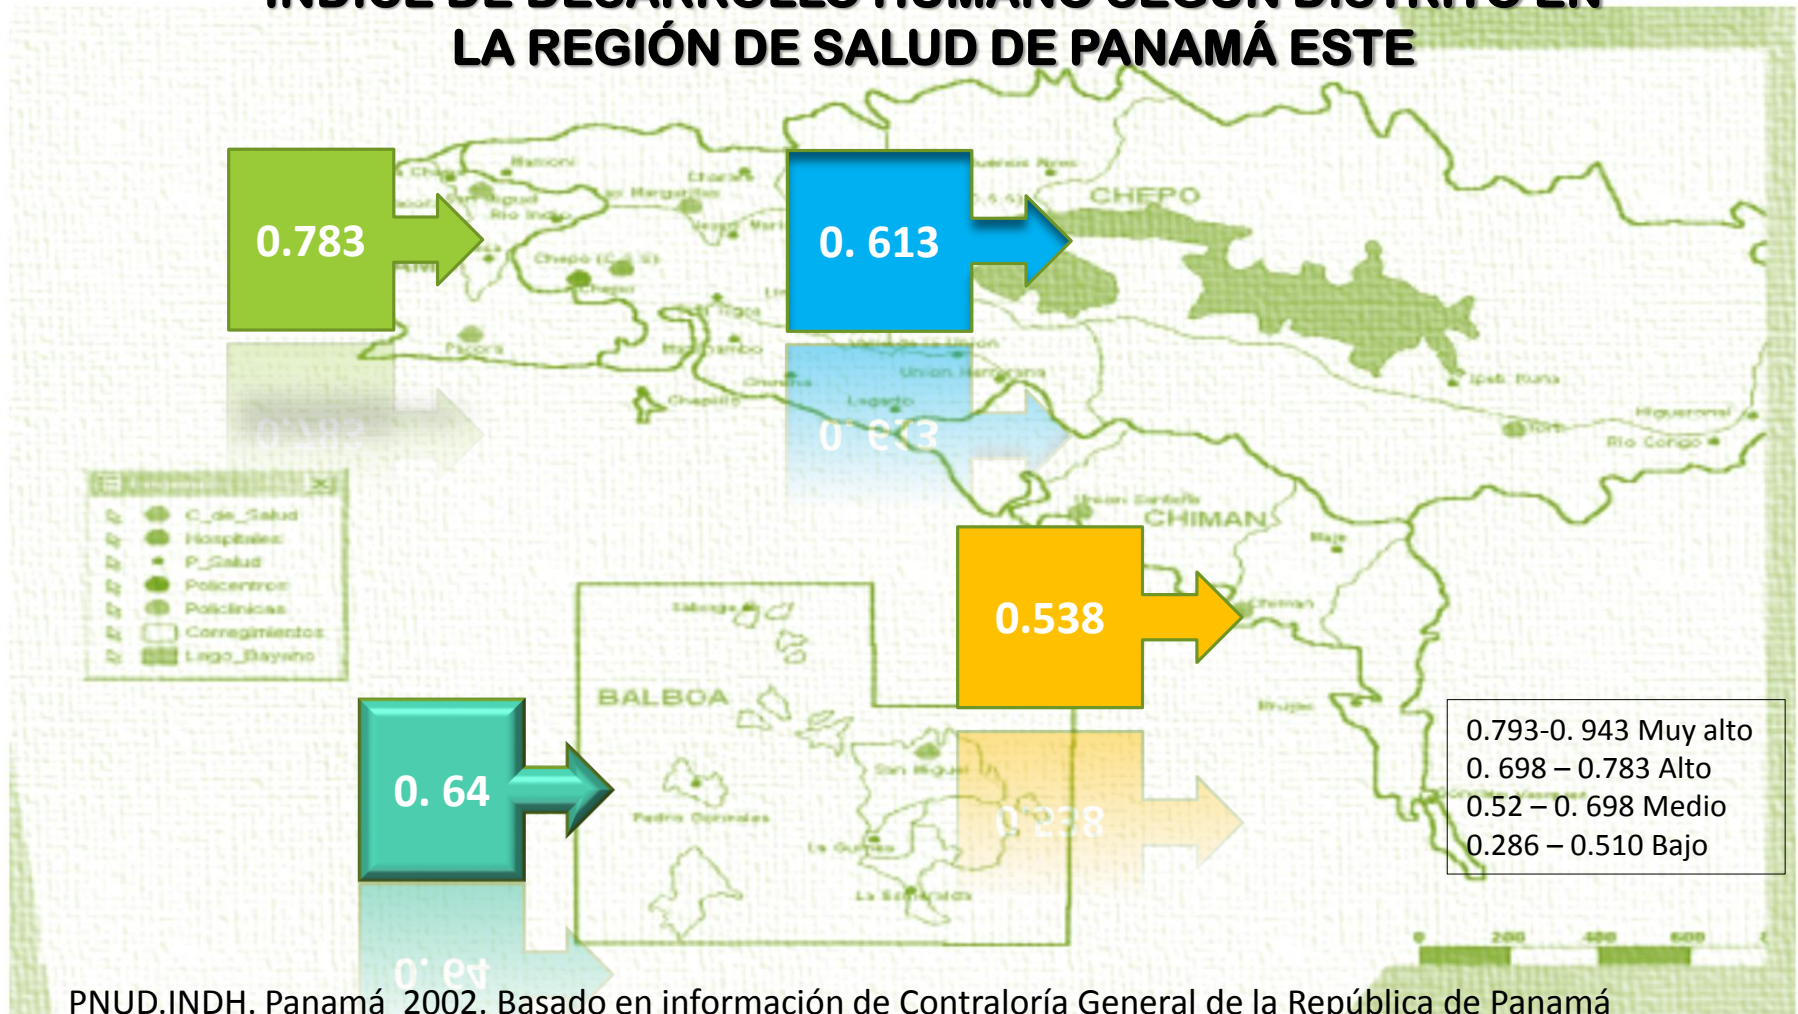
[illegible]
LA REGIÓN DE SALUD DE PANAMÁ ESTE

0.783

0. 613

CHEPO

CHIMAN

0.538

BALBOA

0. 64

C_de_Salud
Hospitales
P_Salud
Policentros
Policlinicas
Corregimientos
Lago_Bayano

0.793-0. 943 Muy alto
0. 698 – 0.783 Alto
0.52 – 0. 698 Medio
0.286 – 0.510 Bajo

PNUD.INDH. Panamá 2002. Basado en información de Contraloría General de la República de Panamá